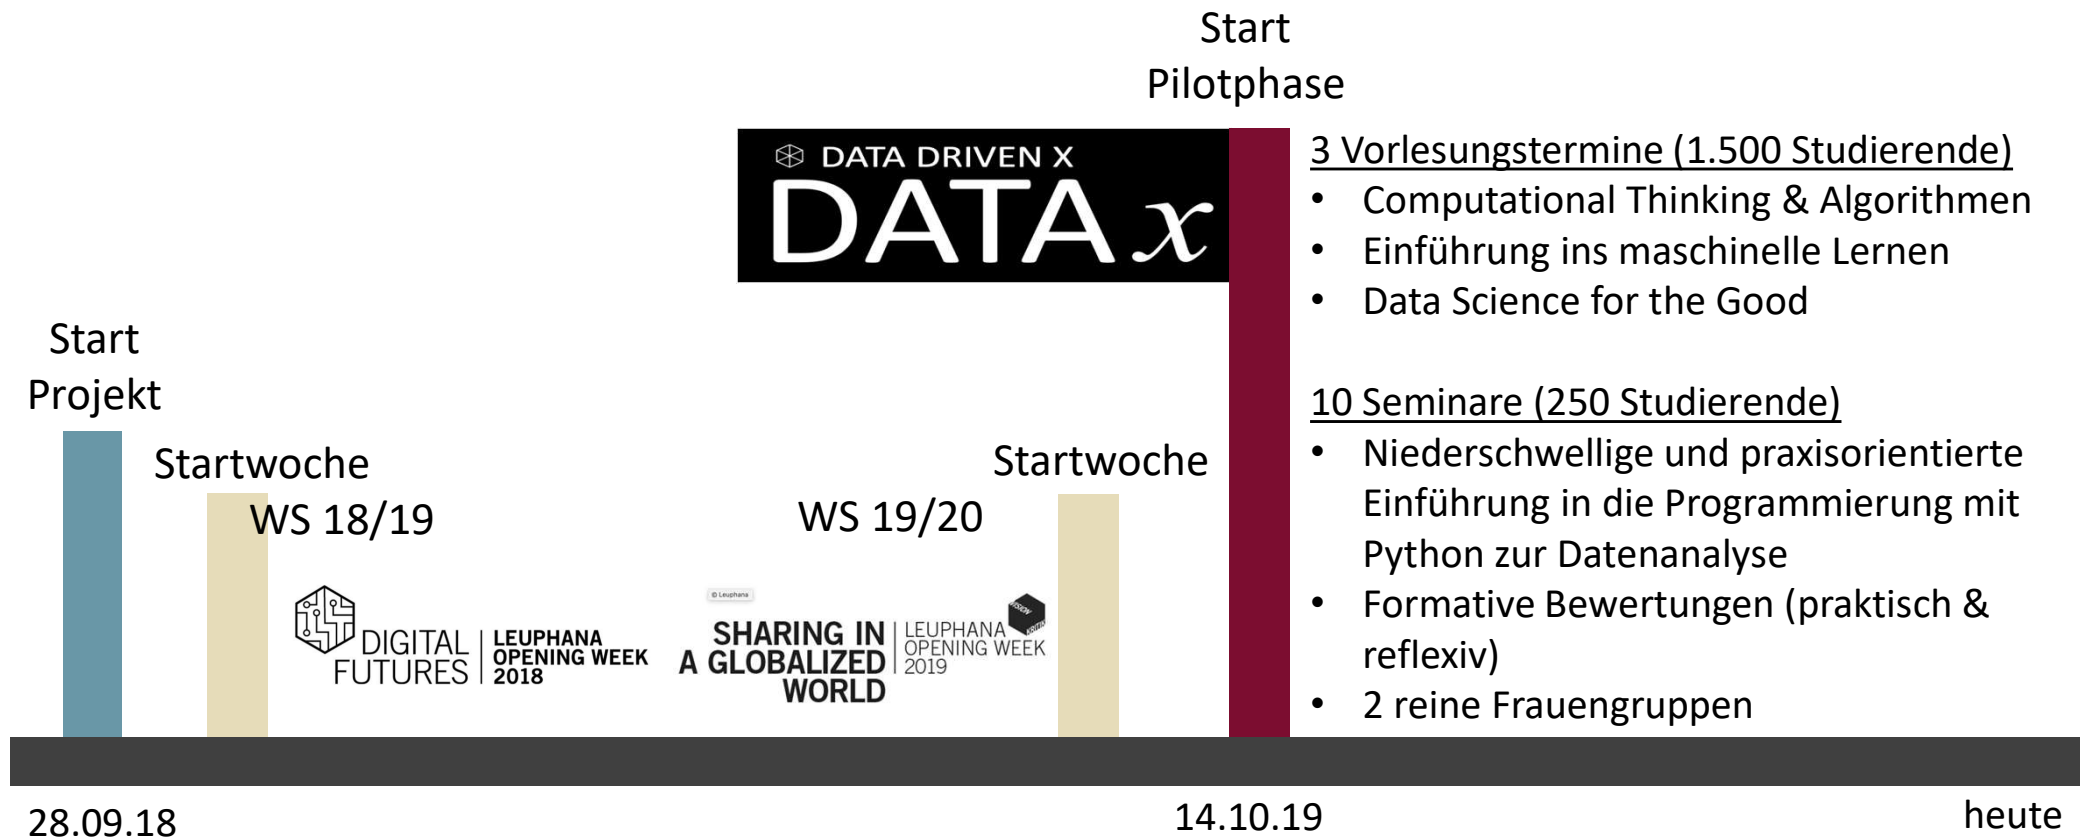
Start Pilotphase

DATA DRIVEN X
DATA $x$

3 Vorlesungstermine (1.500 Studierende)
- Computational Thinking & Algorithmen
- Einführung ins maschinelle Lernen
- Data Science for the Good

10 Seminare (250 Studierende)
- Niederschwellige und praxisorientierte Einführung in die Programmierung mit Python zur Datenanalyse
- Formative Bewertungen (praktisch & reflexiv)
- 2 reine Frauengruppen

Start Projekt

Startwoche WS 18/19

DIGITAL FUTURES | LEUPHANA OPENING WEEK 2018

Startwoche WS 19/20

© Leuphana
SHARING IN A GLOBALIZED WORLD | LEUPHANA OPENING WEEK 2019

28.09.18

14.10.19

heute